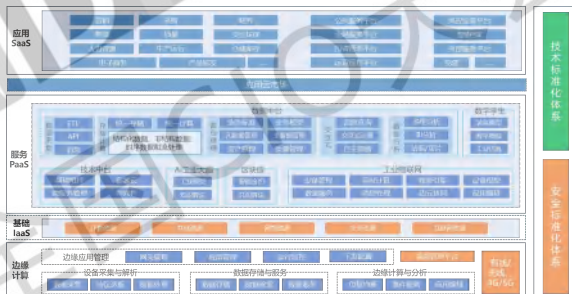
应用
SaaS

服务
PaaS

数据中台

数字孪生

技术中台

AI 工业大脑

工业物联网

基础
IaaS

边缘
计算

边缘应用管理

设备采集与解析

数据存储与服务

边缘计算与分析

有线/
无线/
4G/5G

技术标准化体系

安全标准化体系